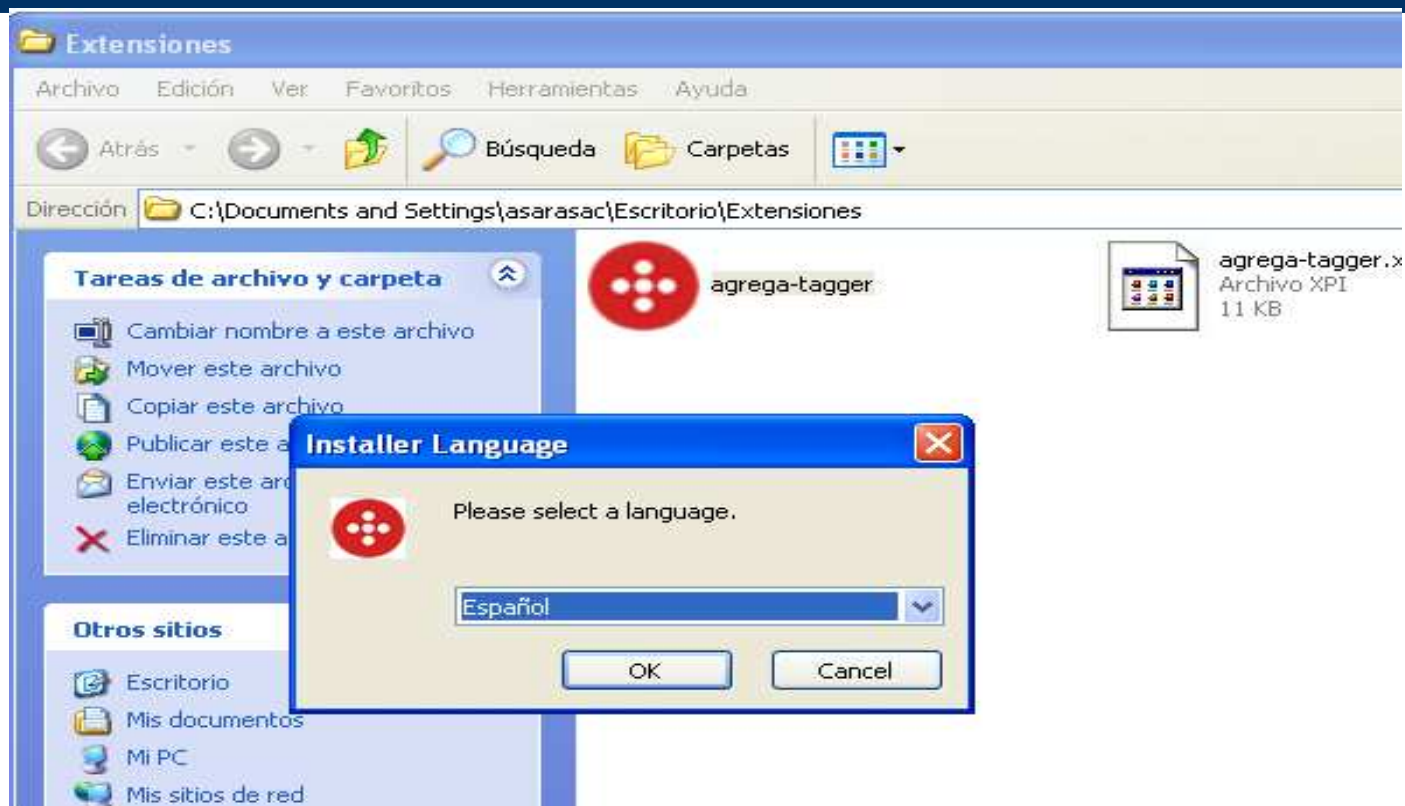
Extensiones

Archivo Edición Ver Favoritos Herramientas Ayuda

Atrás Búsqueda Carpetas

Dirección C:\Documents and Settings\asarasac\Escritorio\Extensiones

Tareas de archivo y carpeta

Cambiar nombre a este archivo
Mover este archivo
Copiar este archivo
Publicar este a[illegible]
Enviar este ar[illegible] electrónico
Eliminar este a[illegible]

Otros sitios

Escritorio
Mis documentos
Mi PC
Mis sitios de red

agrega-tagger

agrega-tagger.x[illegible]
Archivo XPI
11 KB

Installer Language

Please select a language.

Español

OK Cancel